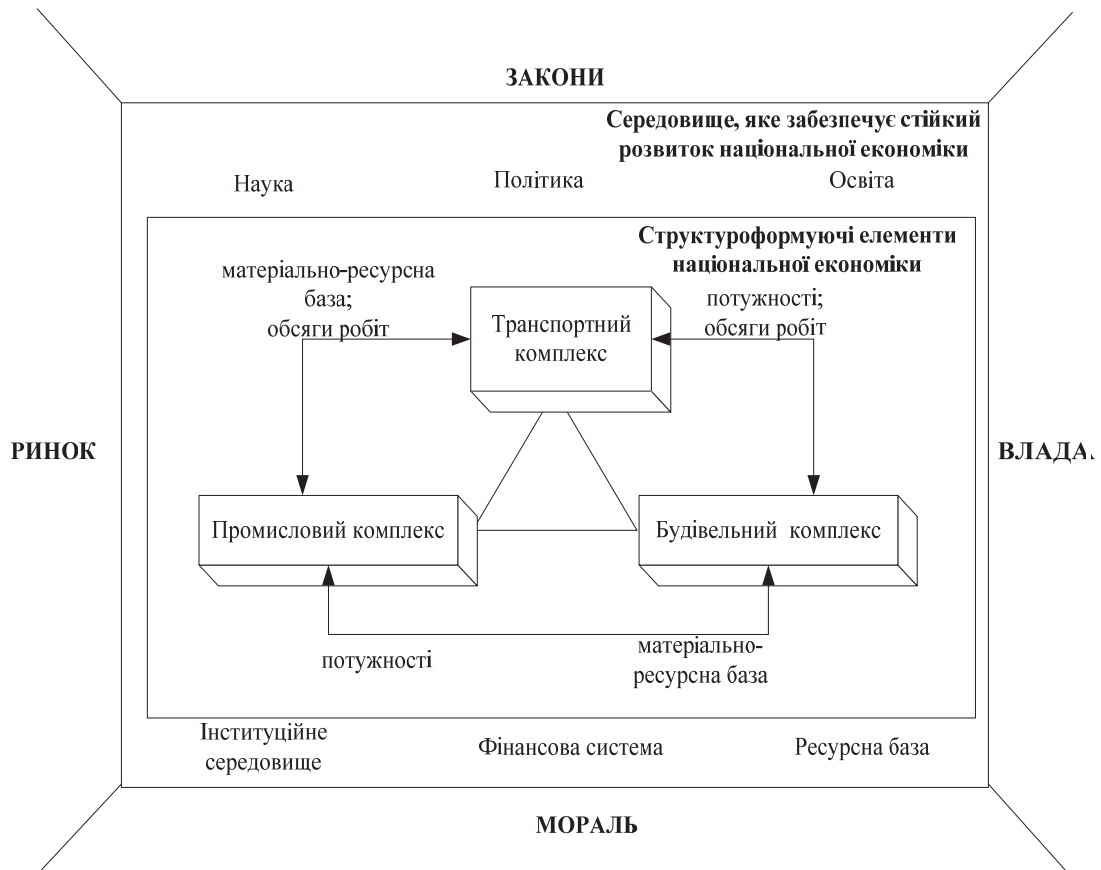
ЗАКОНИ

Середовище, яке забезпечує стійкий розвиток національної економіки

Наука

Політика

Освіта

Структуроформуючі елементи національної економіки

матеріально-ресурсна база; обсяги робіт

Транспортний комплекс

потужності; обсяги робіт

РИНОК

ВЛАДА

Промисловий комплекс

Будівельний комплекс

потужності

матеріально-ресурсна база

Інституційне середовище

Фінансова система

Ресурсна база

МОРАЛЬ